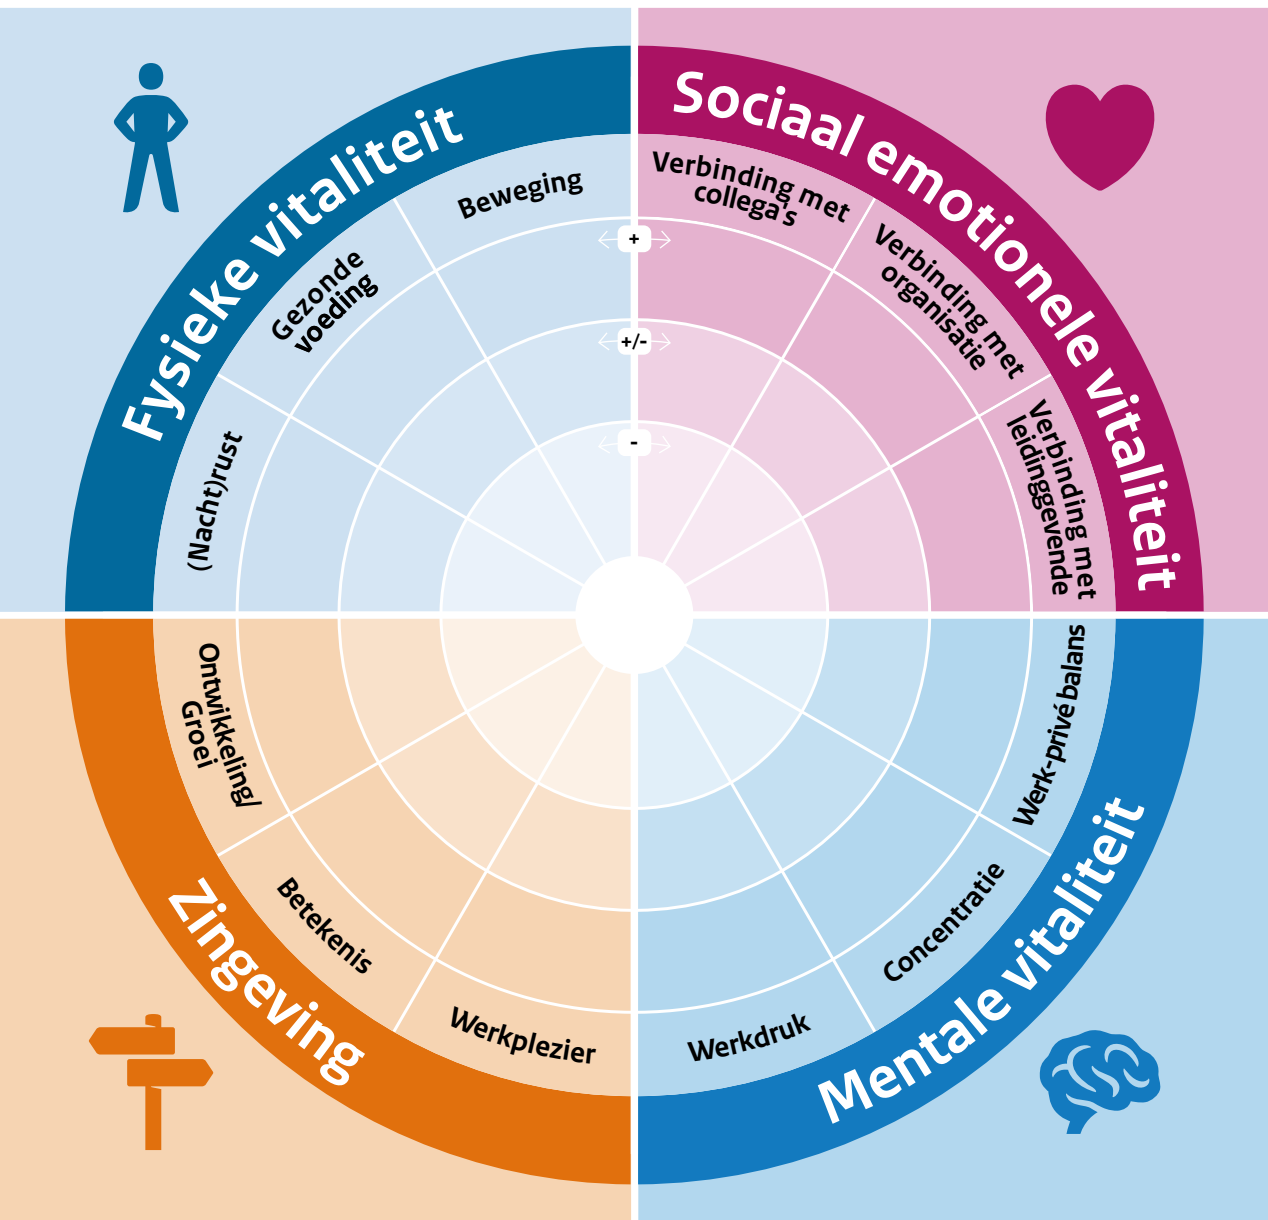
Fysieke vitaliteit

Beweging

Gezonde voeding

(Nacht)rust

Sociaal emotionele vitaliteit

Verbinding met collega's

Verbinding met organisatie

Verbinding met leidinggevende

+

+/-

-

Ontwikkeling/ Groei

Betekenis

Werkplezier

Zingeving

Werk-privé balans

Concentratie

Werkdruk

Mentale vitaliteit